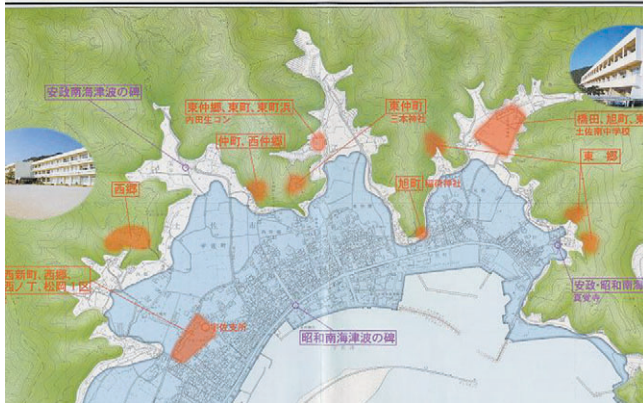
安政南海津波の碑

東仲郷、東町、東町浜
内田生コン

東仲町
三本神社

仲町、西仲郷

横田、旭町、東
土佐南中学校

西郷

旭町 稲荷神社

東郷

西新町、西郷、
西ノ丁、松岡１区

宇佐支所

昭和南海津波の碑

安政・昭和南海
真覚寺